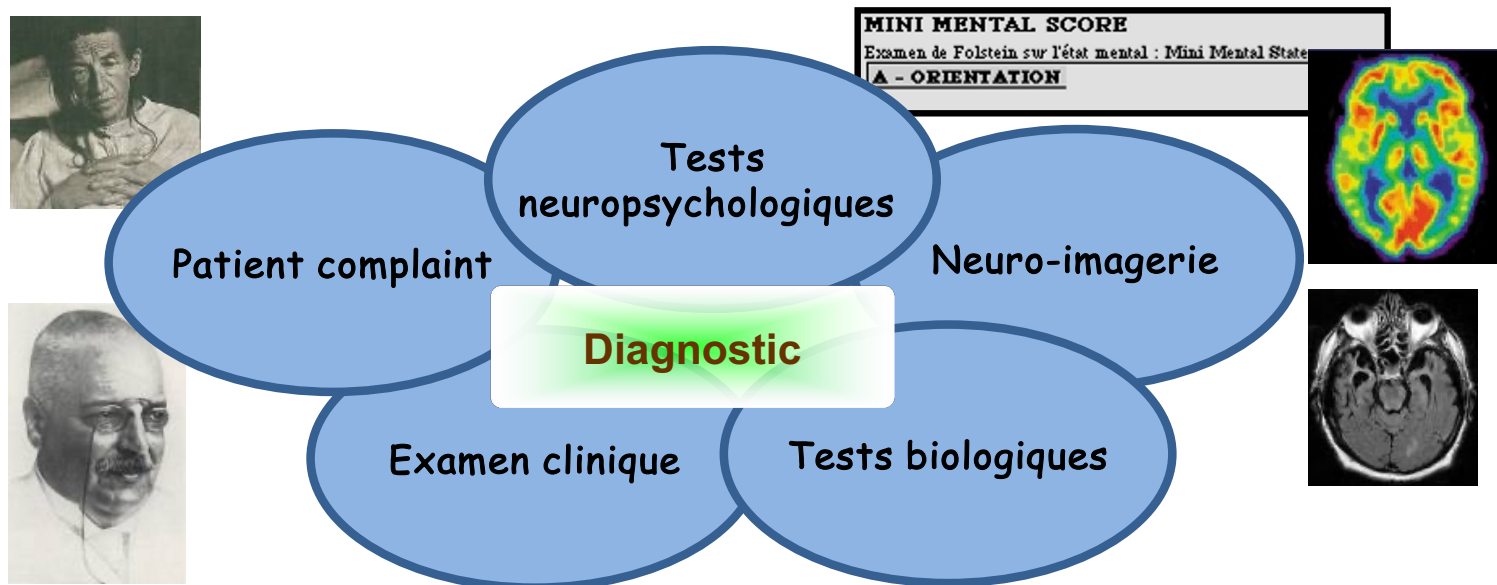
MINI MENTAL SCORE
Examen de Folstein sur l'état mental : Mini Mental State
A - ORIENTATION

Tests neuropsychologiques

Patient complaint

Neuro-imagerie

Diagnostic

Examen clinique

Tests biologiques